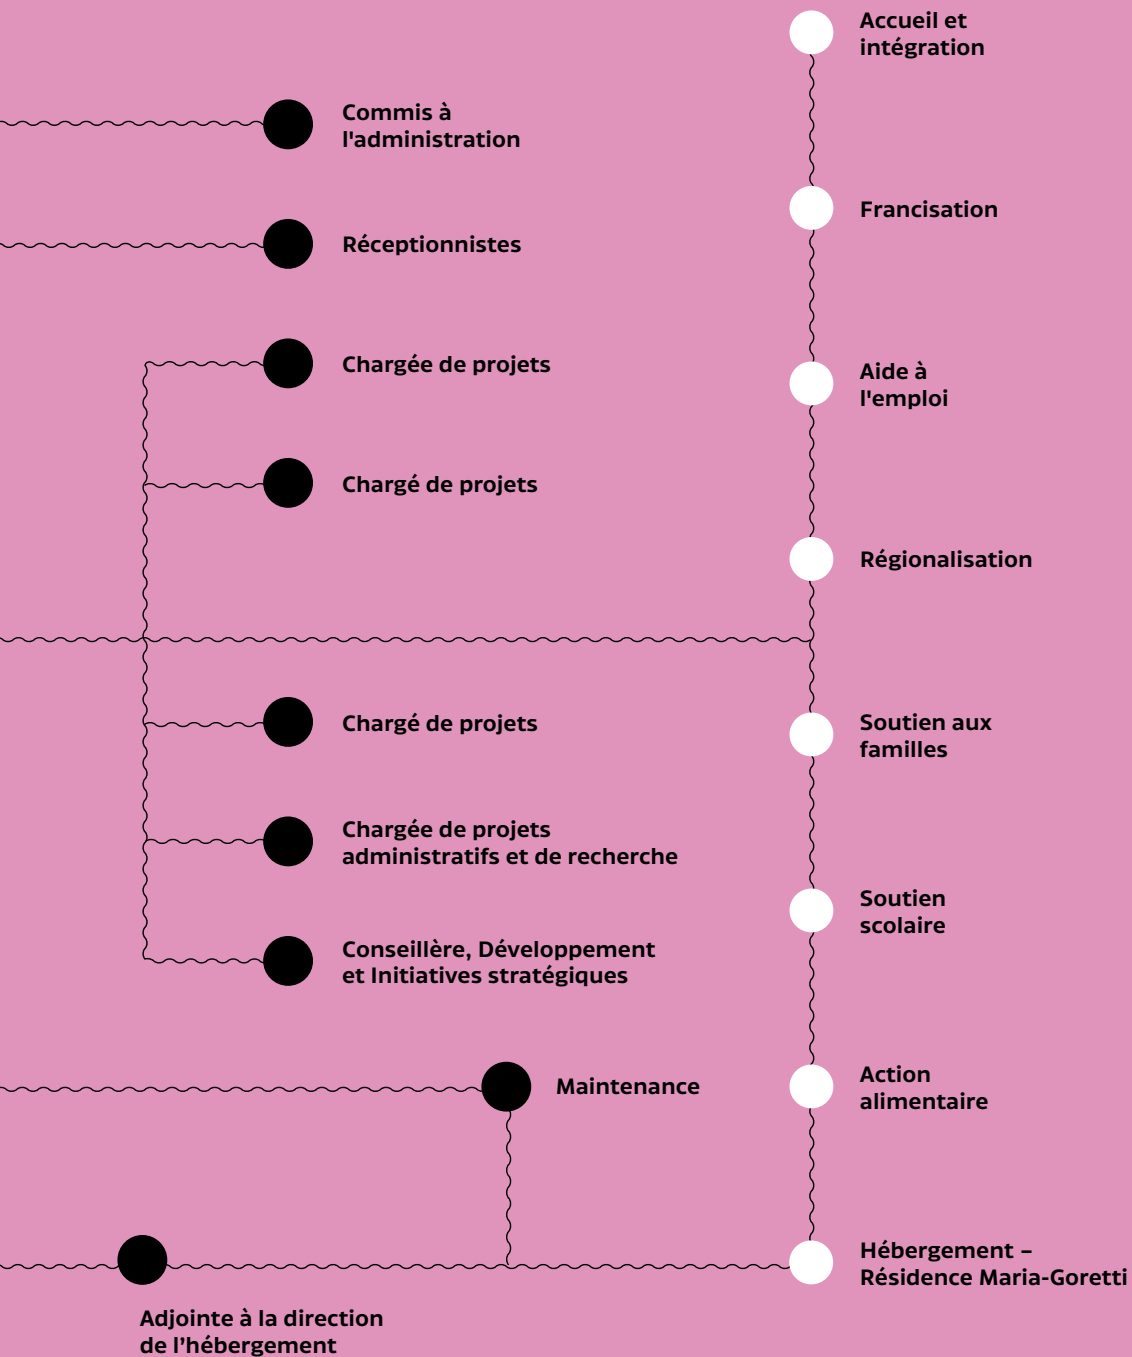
Accueil et intégration

Commis à l'administration

Francisation

Réceptionnistes

Chargée de projets

Aide à l'emploi

Chargé de projets

Régionalisation

Chargé de projets

Soutien aux familles

Chargée de projets administratifs et de recherche

Soutien scolaire

Conseillère, Développement et Initiatives stratégiques

Maintenance

Action alimentaire

Hébergement – Résidence Maria-Goretti

Adjointe à la direction de l'hébergement